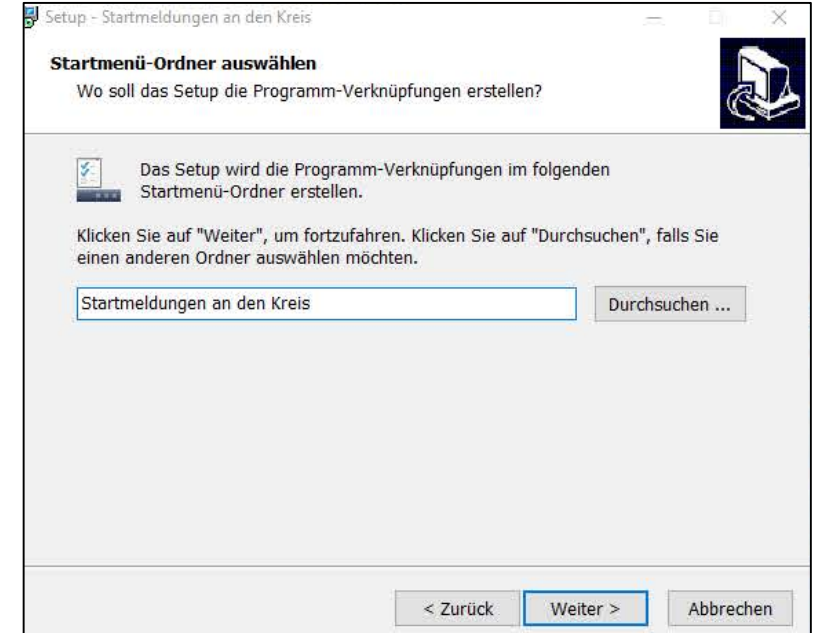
Setup - Startmeldungen an den Kreis

Startmenü-Ordner auswählen
Wo soll das Setup die Programm-Verknüpfungen erstellen?

Das Setup wird die Programm-Verknüpfungen im folgenden Startmenü-Ordner erstellen.

Klicken Sie auf "Weiter", um fortzufahren. Klicken Sie auf "Durchsuchen", falls Sie einen anderen Ordner auswählen möchten.

Startmeldungen an den Kreis

Durchsuchen ...

< Zurück

Weiter >

Abbrechen